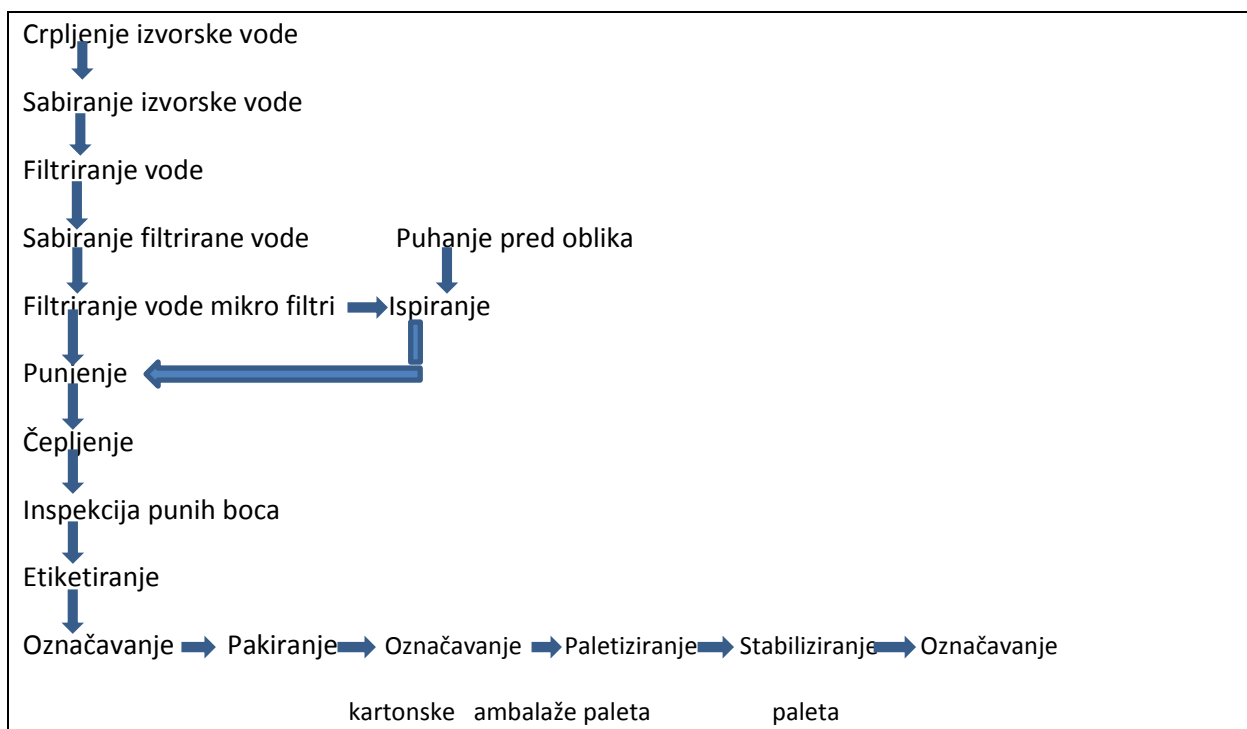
Crpljenje izvorske vode

Sabiranje izvorske vode

Filtriranje vode

Sabiranje filtrirane vode

Puhanje pred oblika

Filtriranje vode mikro filtri

Ispiranje

Punjenje

Čepljenje

Inspekcija punih boca

Etiketiranje

Označavanje Pakiranje Označavanje Paletiziranje Stabiliziranje Označavanje

kartonske ambalaže paleta paleta